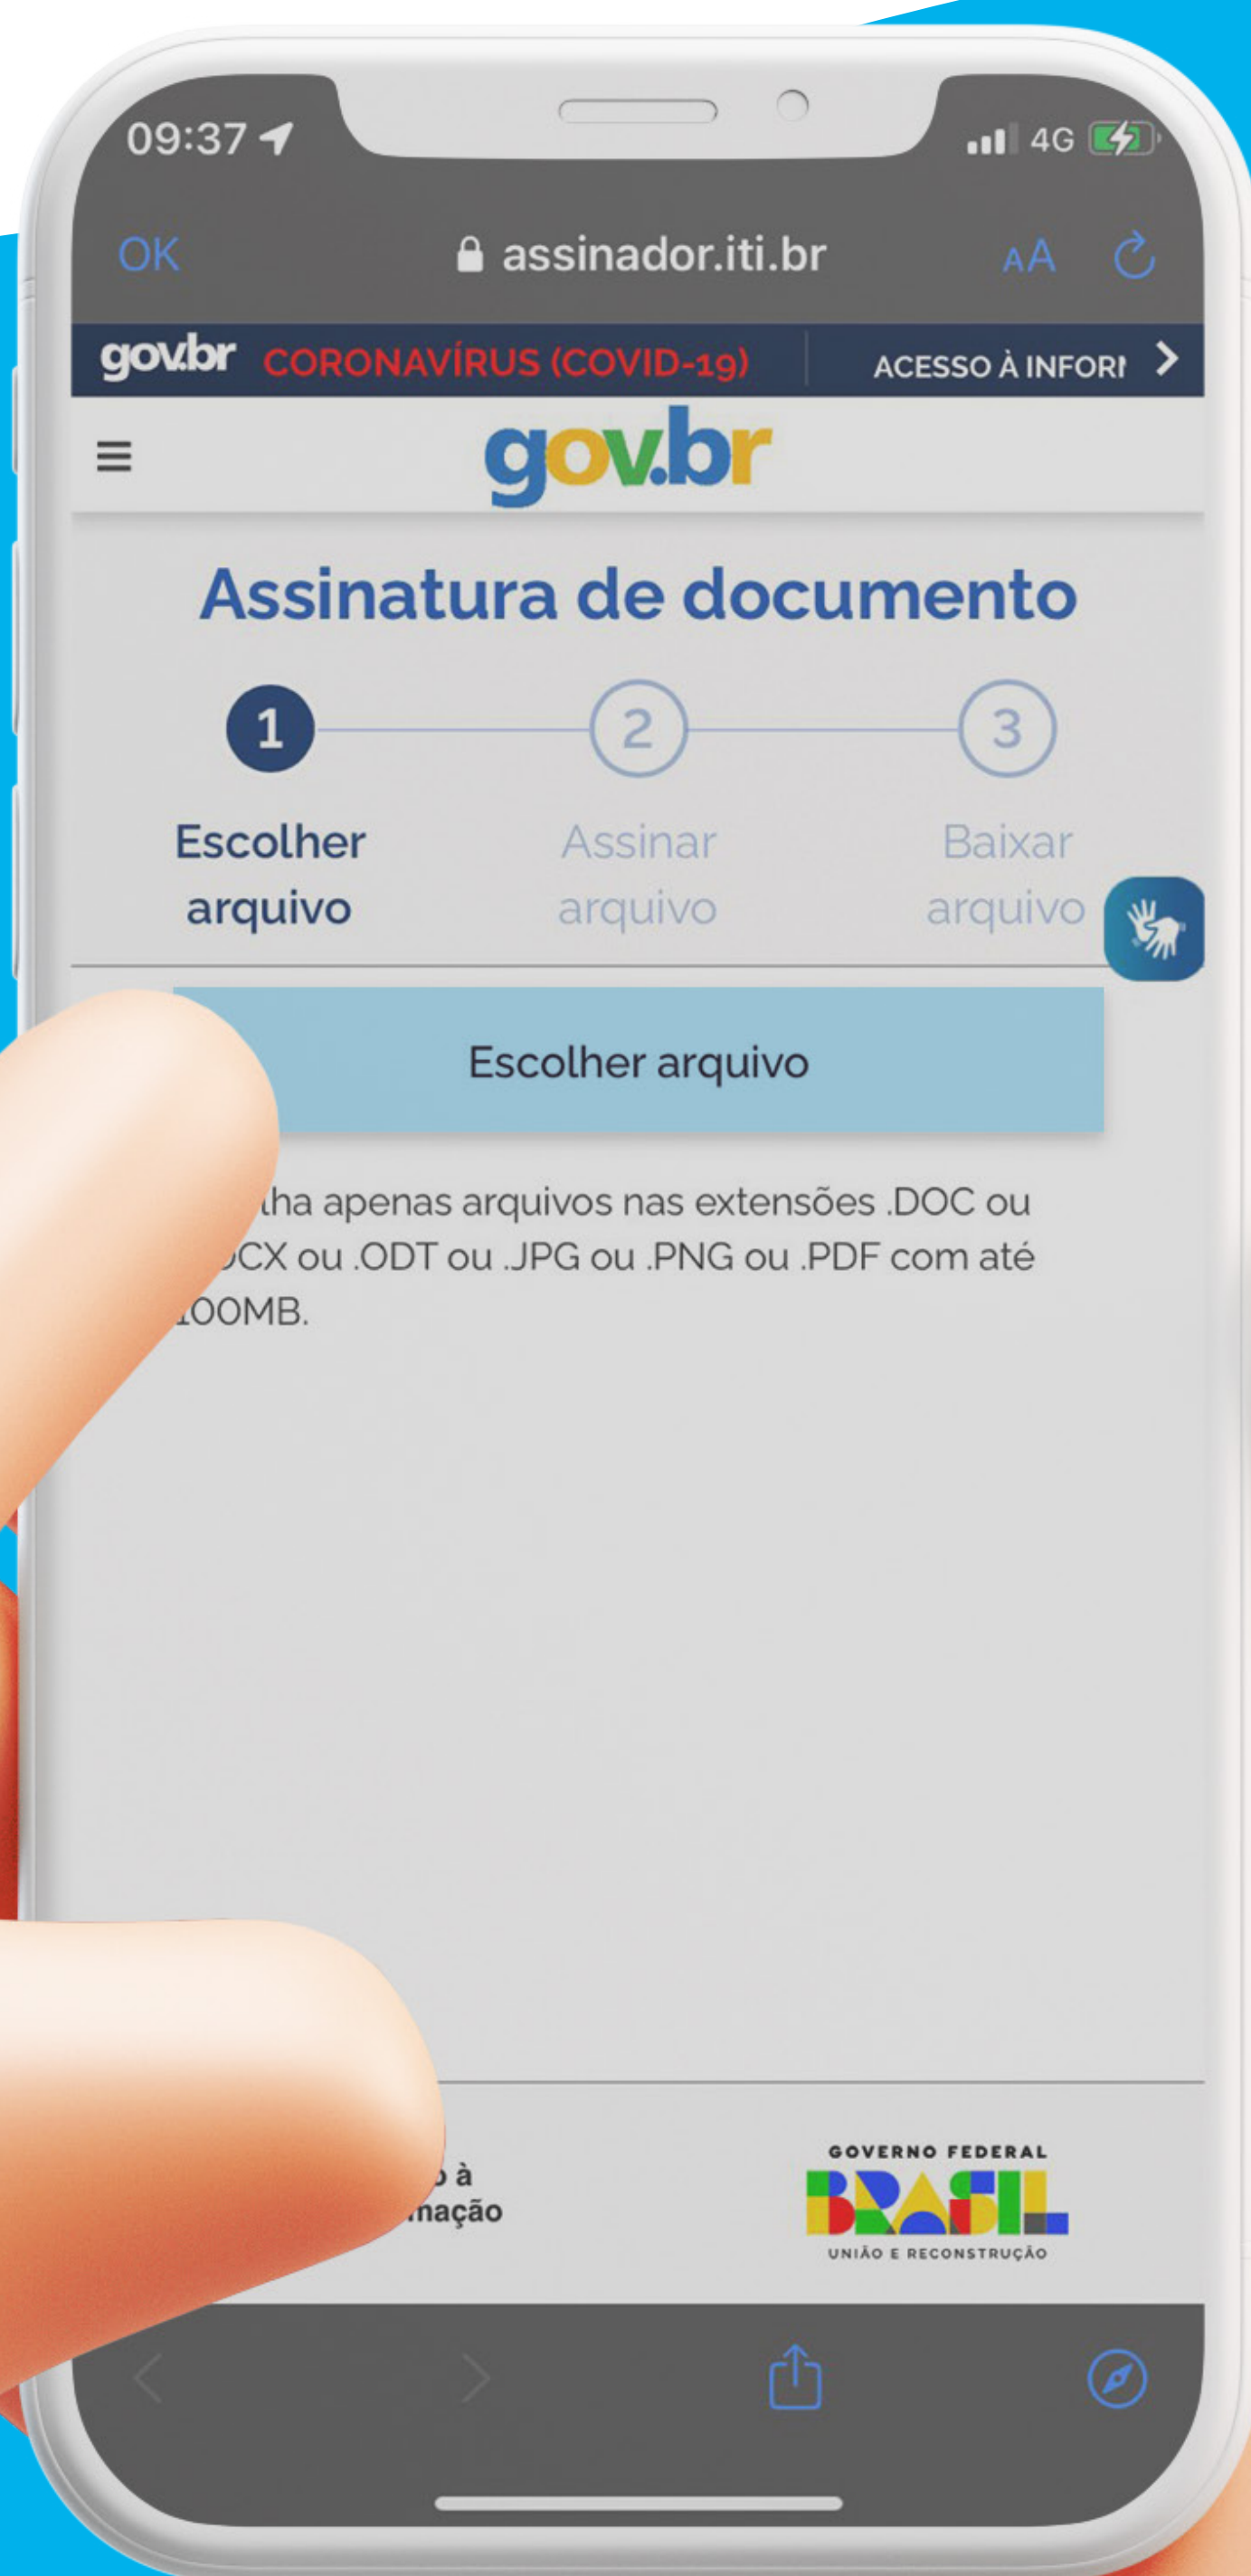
09:37 4G

OK assinador.iti.br AA

gov.br CORONAVÍRUS (COVID-19) ACESSO À INFORI

gov.br

Assinatura de documento

1 2 3

Escolher arquivo

Assinar arquivo

Baixar arquivo

Escolher arquivo

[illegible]lha apenas arquivos nas extensões .DOC ou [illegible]CX ou .ODT ou .JPG ou .PNG ou .PDF com até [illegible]00MB.

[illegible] à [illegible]mação

GOVERNO FEDERAL
BRASIL
UNIÃO E RECONSTRUÇÃO